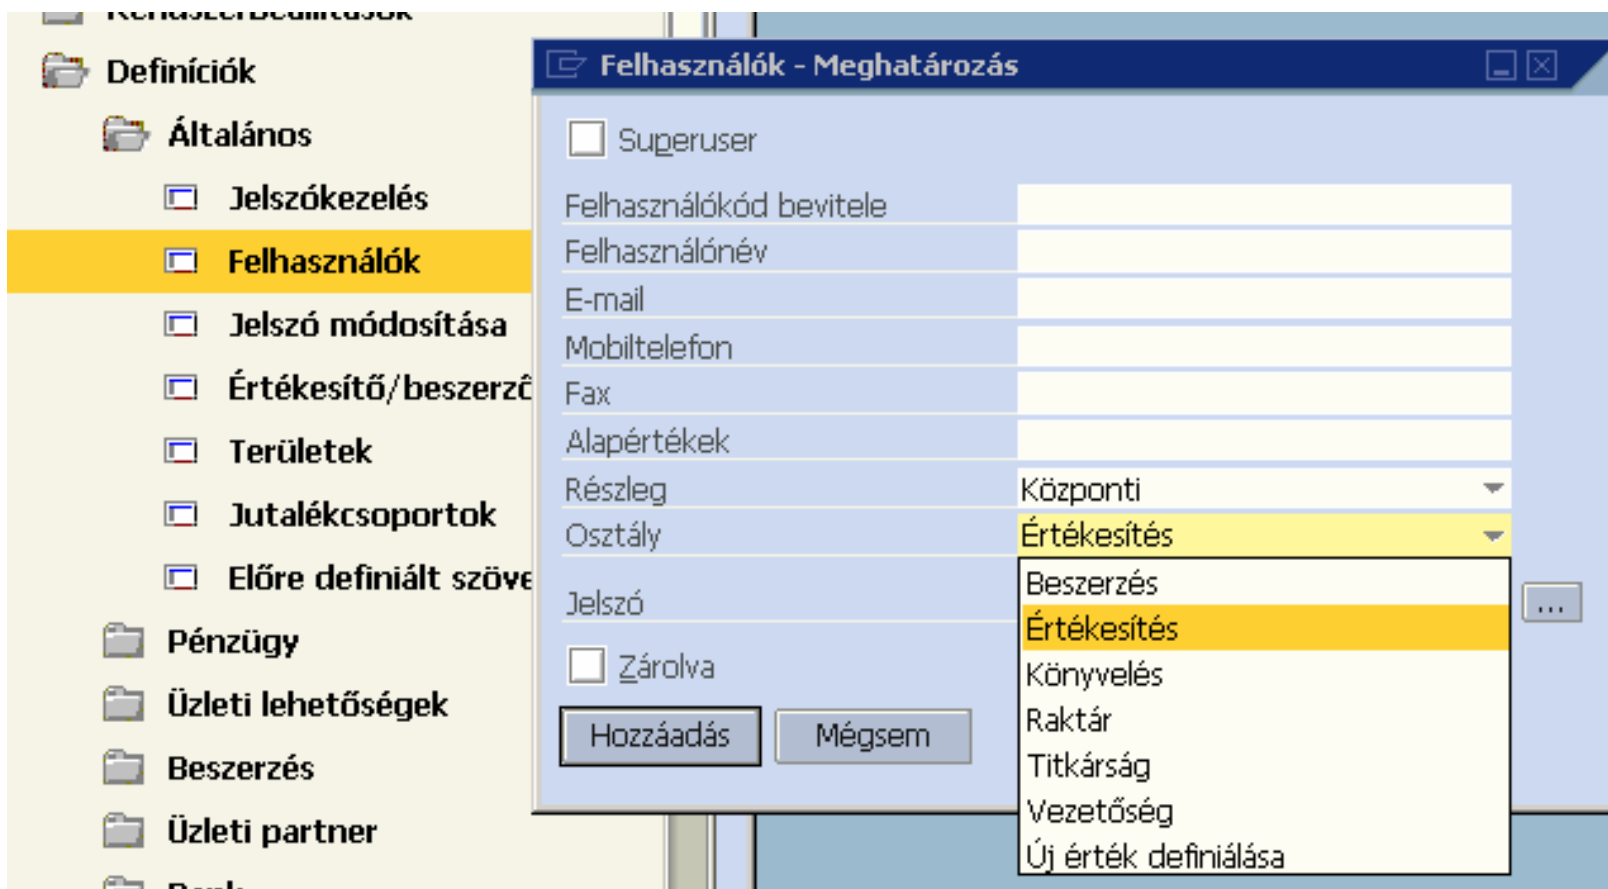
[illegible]

Definíciók

Általános

Jelszókezelés

Felhasználók

Jelszó módosítása

Értékesítő/beszerz

Területek

Jutalékcsoportok

Előre definiált szöve

Pénzügy

Üzleti lehetőségek

Beszerzés

Üzleti partner

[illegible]

Felhasználók - Meghatározás

Superuser

Felhasználókód bevitele

Felhasználónév

E-mail

Mobiltelefon

Fax

Alapértékek

Részleg

Központi

Osztály

Értékesítés

Jelszó

Zárolva

Hozzáadás

Mégsem

Beszerzés

Értékesítés

Könyvelés

Raktár

Titkárság

Vezetőség

Új érték definiálása

...